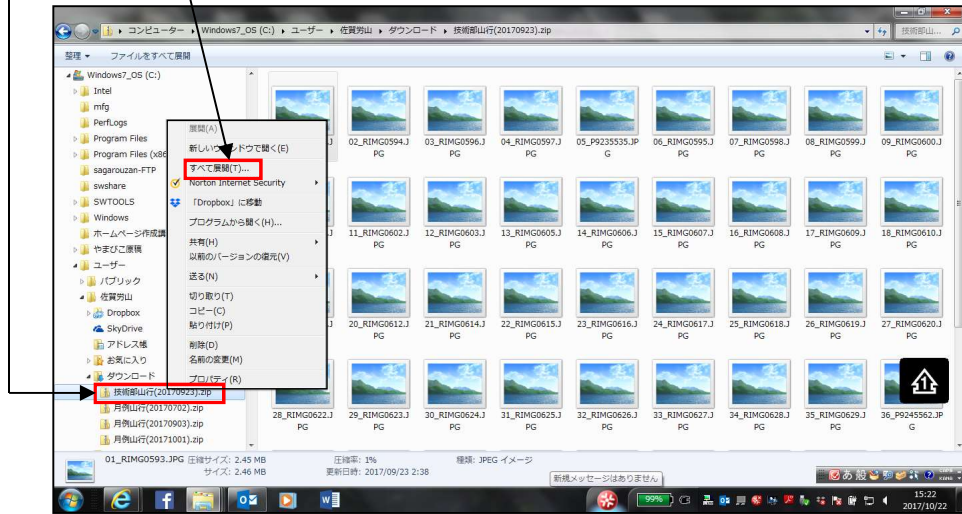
コンピューター ▸ Windows7_OS (C:) ▸ ユーザー ▸ 佐賀芳山 ▸ ダウンロード ▸ 技術部山行(20170923).zip

技術部山...

整理 ▾ ファイルをすべて展開

Windows7_OS (C:)
Intel
mfg
PerfLogs
Program Files
Program Files (x86
sagarouzan-FTP
swshare
SWTOOLS
Windows
ホームページ作成講
やまびこ康穂
ユーザー
パブリック
佐賀芳山
Dropbox
SkyDrive
アドレス帳
お気に入り
ダウンロード
技術部山行(20170923).zip
月例山行(20170702).zip
月例山行(20170903).zip
月例山行(20171001).zip

展開(A)
新しいウィンドウで開く(E)
すべて展開(T)...
Norton Internet Security
「Dropbox」に移動
プログラムから開く(H)...
共有(H)
以前のバージョンの復元(V)
送る(N)
切り取り(T)
コピー(C)
貼り付け(P)
削除(D)
名前の変更(M)
プロパティ(R)

02_RIMG0594.JPG
03_RIMG0596.JPG
04_RIMG0597.JPG
05_P9235535.JPG
06_RIMG0595.JPG
07_RIMG0598.JPG
08_RIMG0599.JPG
09_RIMG0600.JPG
11_RIMG0602.JPG
12_RIMG0603.JPG
13_RIMG0605.JPG
14_RIMG0606.JPG
15_RIMG0607.JPG
16_RIMG0608.JPG
17_RIMG0609.JPG
18_RIMG0610.JPG
20_RIMG0612.JPG
21_RIMG0614.JPG
22_RIMG0615.JPG
23_RIMG0616.JPG
24_RIMG0617.JPG
25_RIMG0618.JPG
26_RIMG0619.JPG
27_RIMG0620.JPG
28_RIMG0622.JPG
29_RIMG0623.JPG
30_RIMG0624.JPG
31_RIMG0625.JPG
32_RIMG0626.JPG
33_RIMG0627.JPG
34_RIMG0628.JPG
35_RIMG0629.JPG
36_P9245562.JPG

01_RIMG0593.JPG 圧縮サイズ: 2.45 MB 圧縮率: 1% 種類: JPEG イメージ
サイズ: 2.46 MB 更新日時: 2017/09/23 2:38

新規メッセージはありません

99%

15:22
2017/10/22